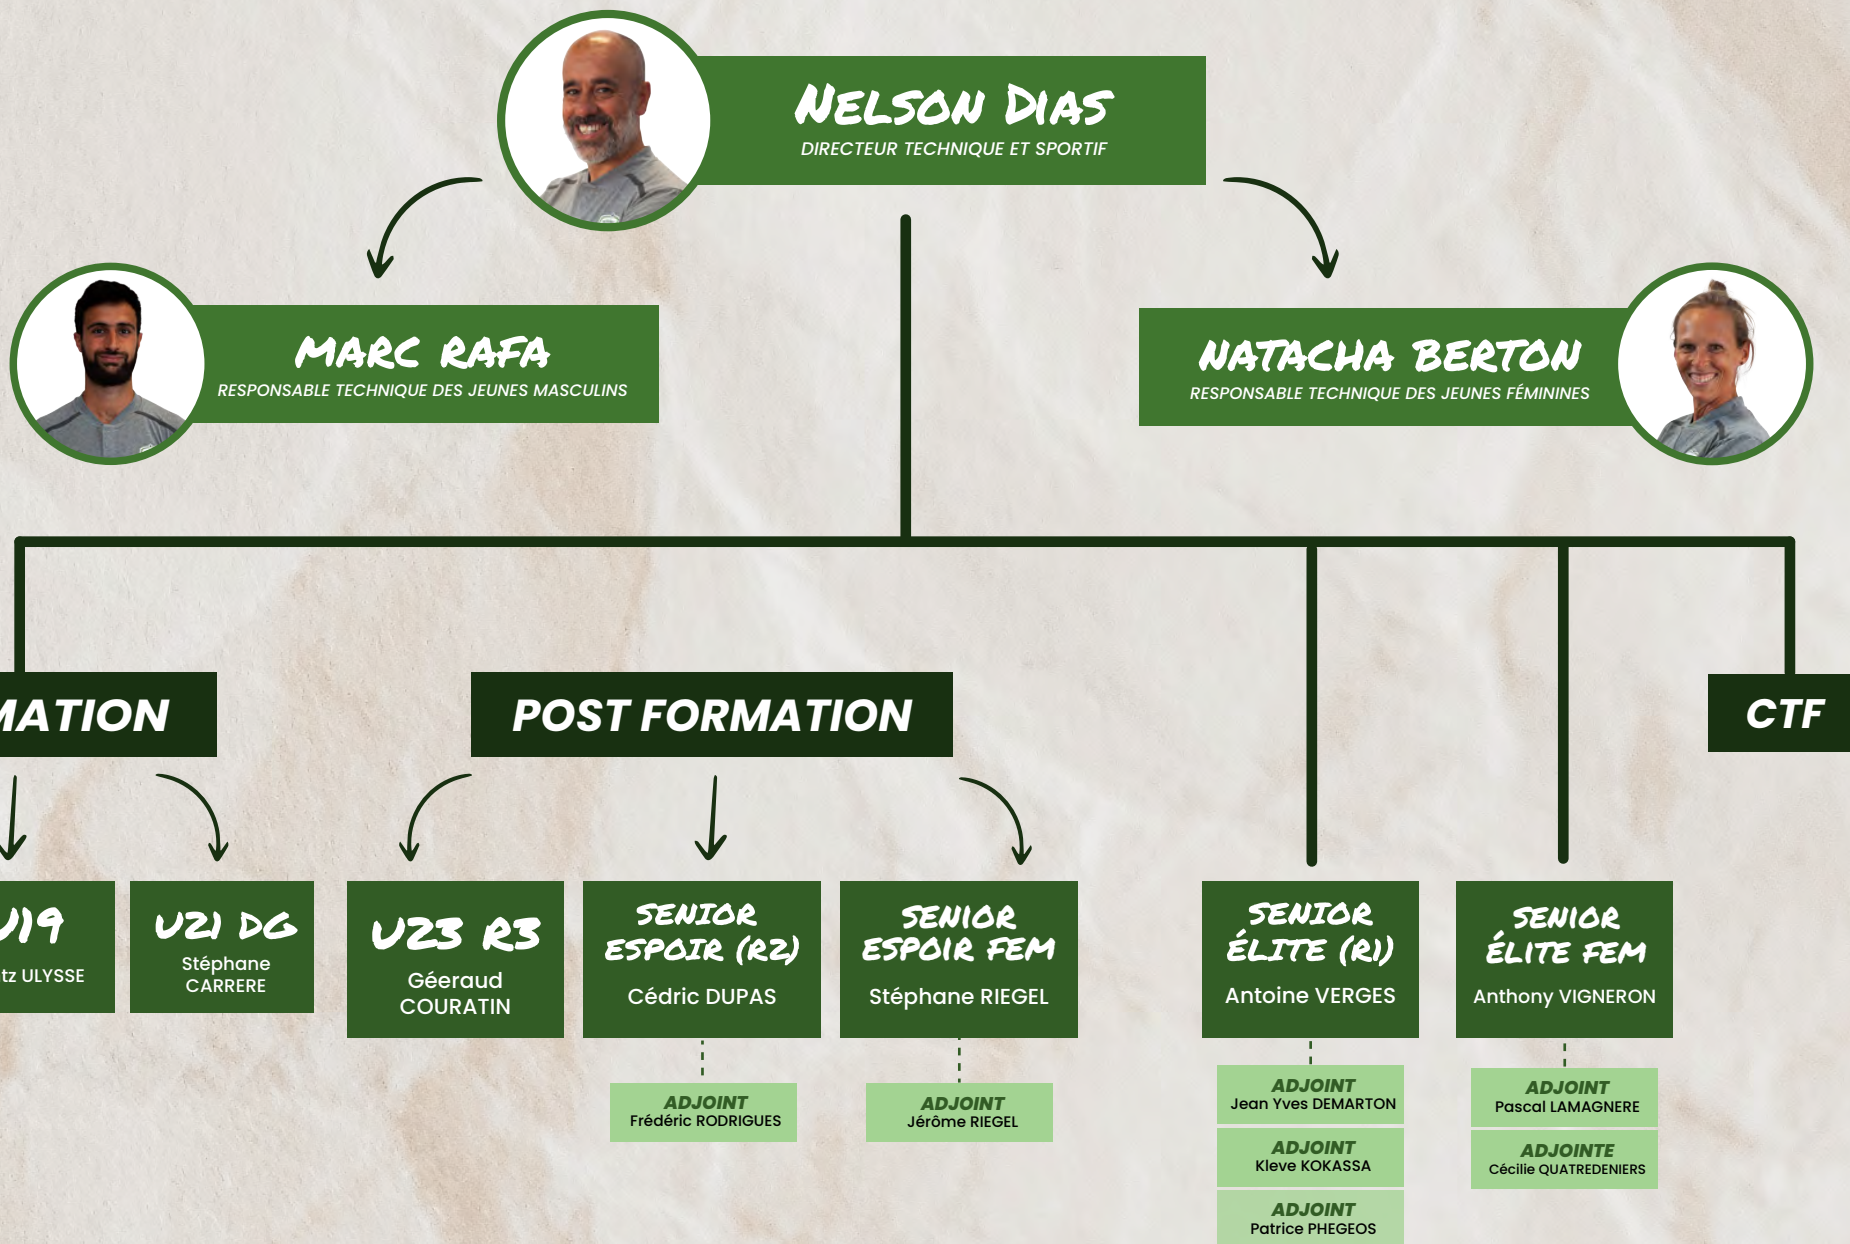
NELSON DIAS
DIRECTEUR TECHNIQUE ET SPORTIF

MARC RAFA
RESPONSABLE TECHNIQUE DES JEUNES MASCULINS

NATACHA BERTON
RESPONSABLE TECHNIQUE DES JEUNES FÉMININES

MATION

POST FORMATION

CTF

U19
tz ULYSSE

U21 DG
Stéphane CARRERE

U23 R3
Géeraud COURATIN

SENIOR ESPOIR (R2)
Cédric DUPAS

ADJOINT
Frédéric RODRIGUES

SENIOR ESPOIR FEM
Stéphane RIEGEL

ADJOINT
Jérôme RIEGEL

SENIOR ÉLITE (R1)
Antoine VERGES

ADJOINT
Jean Yves DEMARTON

ADJOINT
Kleve KOKASSA

ADJOINT
Patrice PHEGEOS

SENIOR ÉLITE FEM
Anthony VIGNERON

ADJOINT
Pascal LAMAGNERE

ADJOINTE
Cécilie QUATREDENIERS